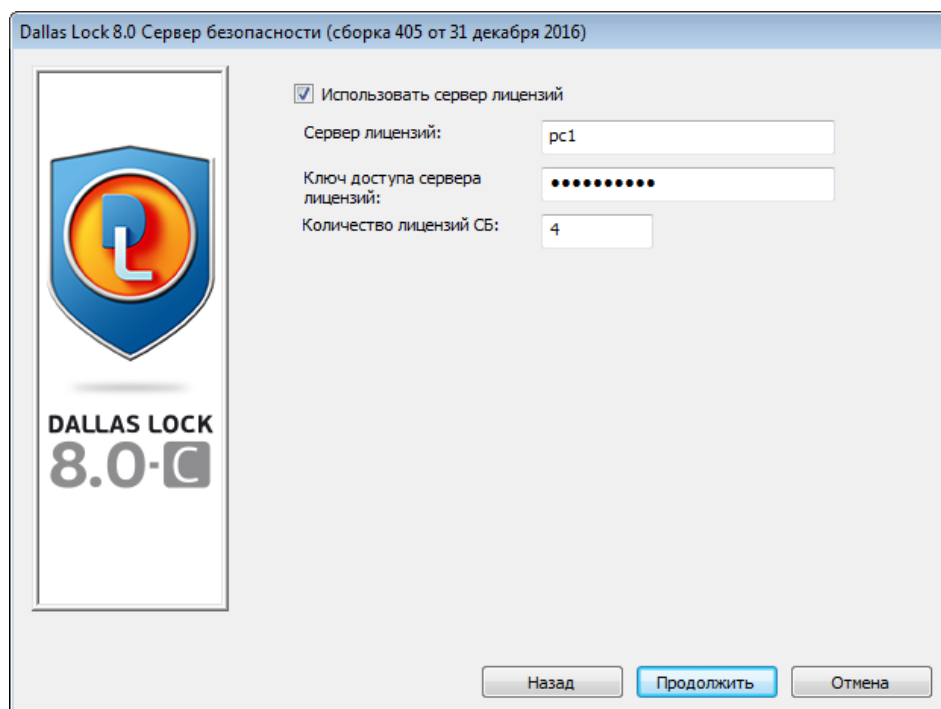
Dallas Lock 8.0 Сервер безопасности (сборка 405 от 31 декабря 2016)

DL

DALLAS LOCK
8.0-C

Использовать сервер лицензий

Сервер лицензий: pc1

Ключ доступа сервера лицензий: ●●●●●●●●●●●

Количество лицензий СБ: 4

Назад
Продолжить
Отмена